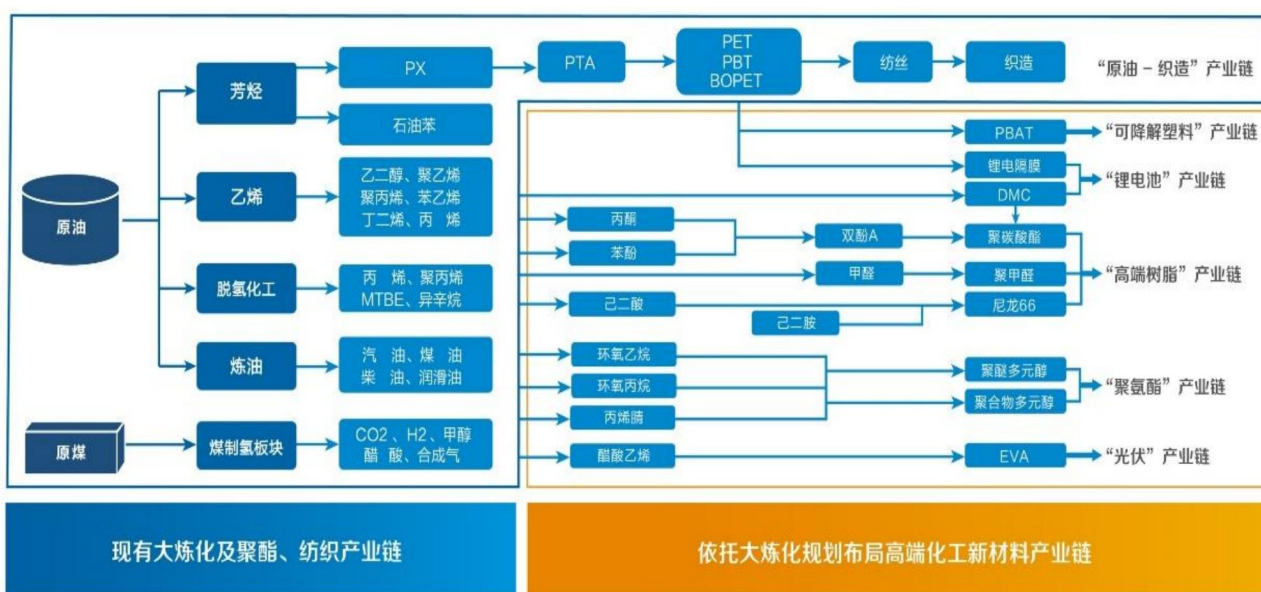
原油

芳烃

PX

PTA

PET
PBT
BOPET

纺丝

织造

“原油 - 织造”产业链

石油苯

乙烯

乙二醇、聚乙烯
聚丙烯、苯乙烯
丁二烯、丙 烯

脱氢化工

丙 烯、聚丙烯
MTBE、异辛烷

炼油

汽 油、煤 油
柴 油、润滑油

原煤

煤制氢板块

CO2 、H2、甲醇
醋 酸、合成气

PBAT

“可降解塑料”产业链

锂电隔膜

DMC

“锂电池”产业链

丙酮

苯酚

双酚A

聚碳酸酯

甲醛

聚甲醛

“高端树脂”产业链

己二酸

己二胺

尼龙66

环氧乙烷

环氧丙烷

丙烯腈

聚醚多元醇

聚合物多元醇

“聚氨酯”产业链

醋酸乙烯

EVA

“光伏”产业链

现有大炼化及聚酯、纺织产业链

依托大炼化规划布局高端化工新材料产业链